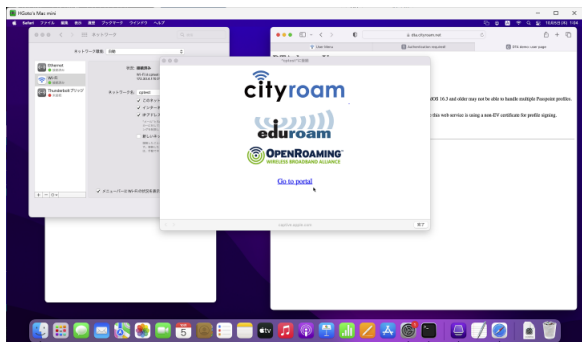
HGoto's Mac mini

Safari ファイル 編集 表示 履歴 ブックマーク ウインドウ ヘルプ

ネットワーク

Ethernet

Wi-Fi

Thunderbolt ブリッジ

cityroam

eduroam

OPENROAMING
WIRELESS BROADBAND ALLIANCE

Go to portal

captive.apple.com

完了

idp.cityroam.net

User Status

Authentication required

iOS 16.3 and older may not be able to handle multiple Passpoint profiles.

this web service is using a non-EV certificate for profile signing.

5